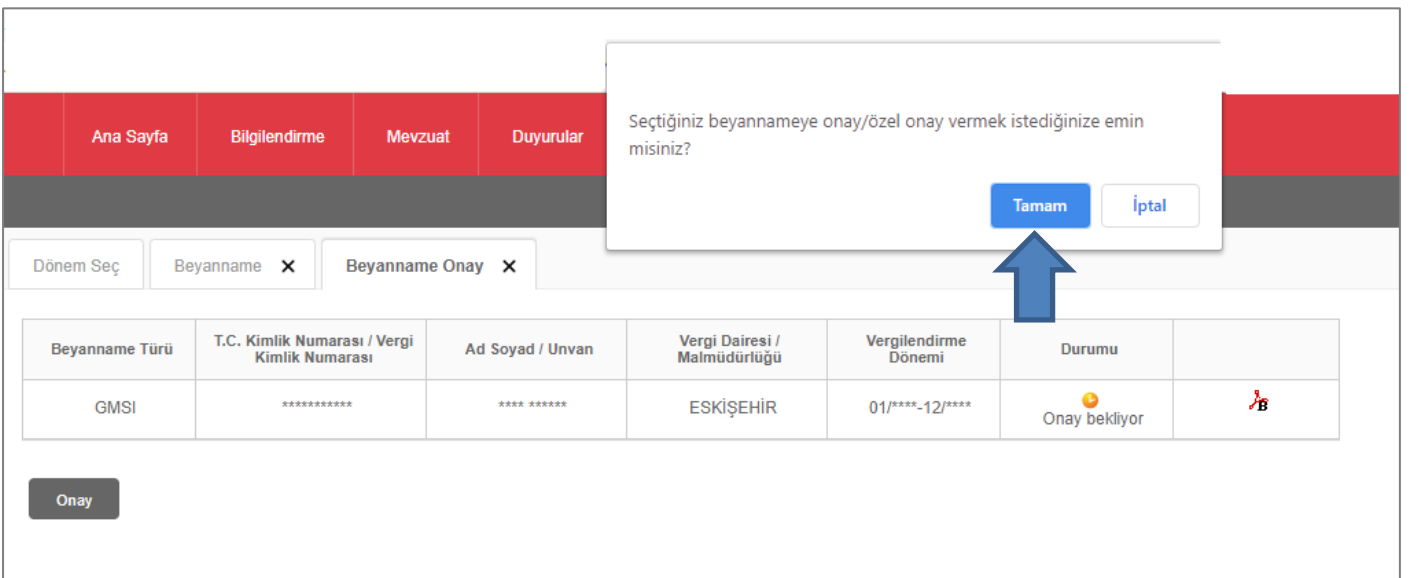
Ana Sayfa
Bilgilendirme
Mevzuat
Duyurular

Seçtiğiniz beyannameye onay/özel onay vermek istediğinize emin misiniz?

Tamam
İptal

Dönem Seç
Beyanname ✕
Beyanname Onay ✕

| Beyanname Türü | T.C. Kimlik Numarası / Vergi Kimlik Numarası | Ad Soyad / Unvan | Vergi Dairesi / Malmüdürlüğü | Vergilendirme Dönemi | Durumu | |
|---|---|---|---|---|---|---|
| GMSI | *********** | **** ****** | ESKİŞEHİR | 01/****-12/**** | Onay bekliyor | B |

Onay